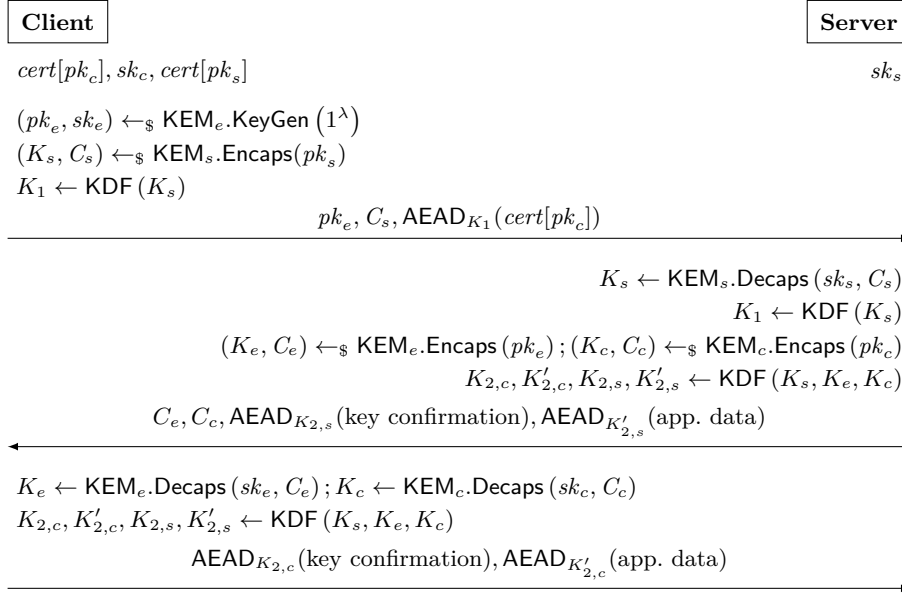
Client

Server

$cert[pk_c], sk_c, cert[pk_s]$

$sk_s$

$(pk_e, sk_e) \leftarrow_\$ \mathsf{KEM}_e.\mathsf{KeyGen}\left(1^\lambda\right)$
$(K_s, C_s) \leftarrow_\$ \mathsf{KEM}_s.\mathsf{Encaps}(pk_s)$
$K_1 \leftarrow \mathsf{KDF}\left(K_s\right)$

$pk_e, C_s, \mathsf{AEAD}_{K_1}(cert[pk_c])$

$K_s \leftarrow \mathsf{KEM}_s.\mathsf{Decaps}\left(sk_s, C_s\right)$
$K_1 \leftarrow \mathsf{KDF}\left(K_s\right)$
$(K_e, C_e) \leftarrow_\$ \mathsf{KEM}_e.\mathsf{Encaps}\left(pk_e\right); (K_c, C_c) \leftarrow_\$ \mathsf{KEM}_c.\mathsf{Encaps}\left(pk_c\right)$
$K_{2,c}, K'_{2,c}, K_{2,s}, K'_{2,s} \leftarrow \mathsf{KDF}\left(K_s, K_e, K_c\right)$

$C_e, C_c, \mathsf{AEAD}_{K_{2,s}}(\text{key confirmation}), \mathsf{AEAD}_{K'_{2,s}}(\text{app. data})$

$K_e \leftarrow \mathsf{KEM}_e.\mathsf{Decaps}\left(sk_e, C_e\right); K_c \leftarrow \mathsf{KEM}_c.\mathsf{Decaps}\left(sk_c, C_c\right)$
$K_{2,c}, K'_{2,c}, K_{2,s}, K'_{2,s} \leftarrow \mathsf{KDF}\left(K_s, K_e, K_c\right)$

$\mathsf{AEAD}_{K_{2,c}}(\text{key confirmation}), \mathsf{AEAD}_{K'_{2,c}}(\text{app. data})$